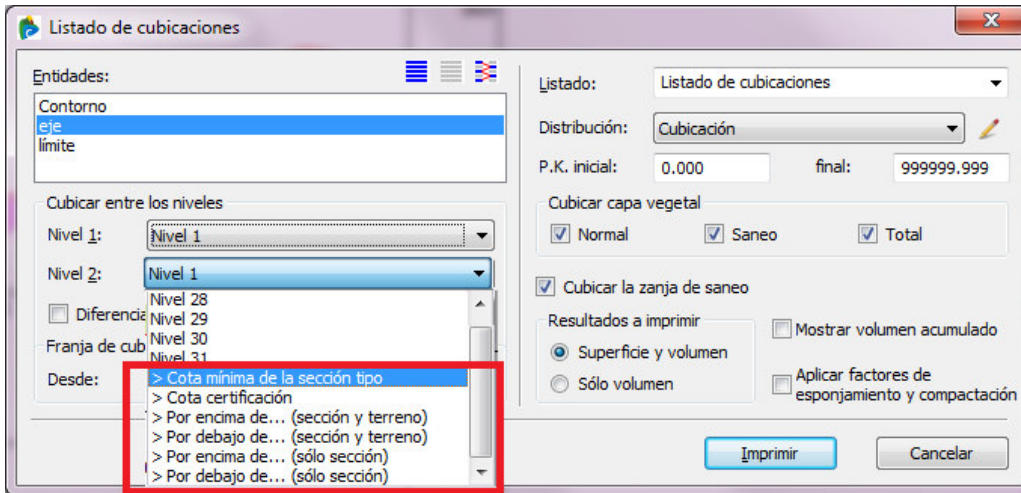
Listado de cubicaciones

Entidades:
Contorno
eje
límite

Cubicar entre los niveles
Nivel 1: Nivel 1
Nivel 2: Nivel 1
Nivel 28
Nivel 29
Nivel 30
Nivel 31
> Cota mínima de la sección tipo
> Cota certificación
> Por encima de... (sección y terreno)
> Por debajo de... (sección y terreno)
> Por encima de... (sólo sección)
> Por debajo de... (sólo sección)
Diferencia
Franja de cub
Desde:

Listado: Listado de cubicaciones
Distribución: Cubicación
P.K. inicial: 0.000 final: 999999.999

Cubicar capa vegetal
Normal Saneo Total

Cubicar la zanja de saneo

Resultados a imprimir
Superficie y volumen
Sólo volumen

Mostrar volumen acumulado
Aplicar factores de esponjamiento y compactación

Imprimir Cancelar